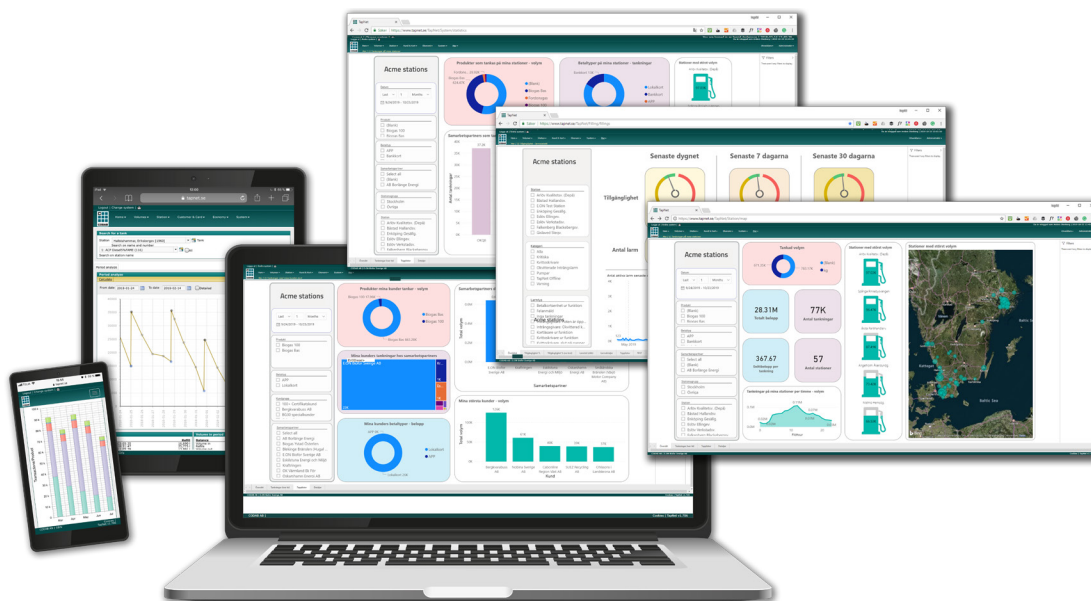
Acme stations

Produkter som tankas på mina stationer - volym

Betalsätt på mina stationer - tankningar

Samarbetspartners som tankar

Acme stations

Senaste dygnet

Senaste 7 dagarna

Senaste 30 dagarna

Tillgänglighet

Antal larm

Acme stations

Tankad volym

28.31M
Totalt belopp

77K
Antal tankningar

367.67
Snittbelopp per tankning

57
Antal stationer

Stationer med störst volym

Stationer med störst volym

Acme stations

Produkter mina kunder tankar - volym

Mina kunders tankningar hos samarbetspartners

Mina kunders betalsätt - belopp

Mina största kunder - volym

Samarbetspartner

Kund

Search for a tank

Period analysis

From date

To date